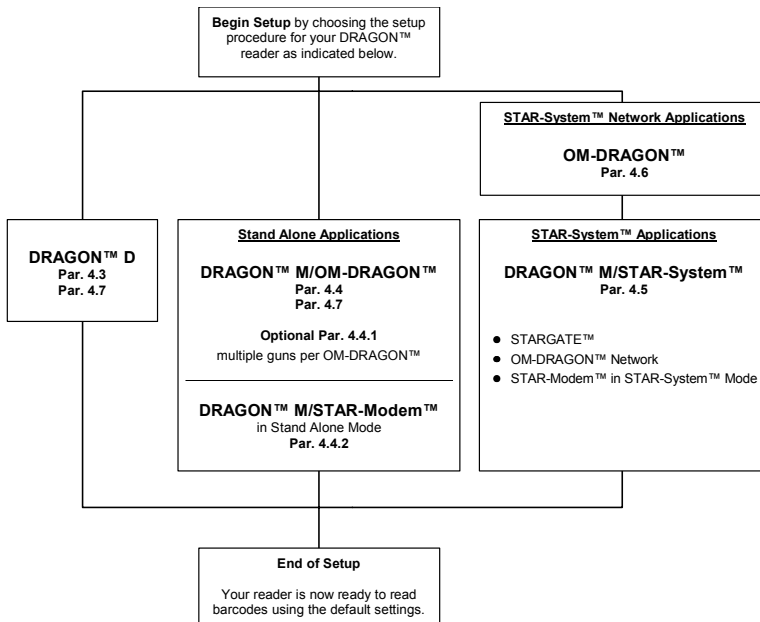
**Begin Setup** by choosing the setup procedure for your DRAGON™ reader as indicated below.

STAR-System™ Network Applications

OM-DRAGON™
Par. 4.6

DRAGON™ D
Par. 4.3
Par. 4.7

Stand Alone Applications

DRAGON™ M/OM-DRAGON™
Par. 4.4
Par. 4.7

Optional Par. 4.4.1
multiple guns per OM-DRAGON™

DRAGON™ M/STAR-Modem™
in Stand Alone Mode
Par. 4.4.2

STAR-System™ Applications

DRAGON™ M/STAR-System™
Par. 4.5

- STARGATE™
- OM-DRAGON™ Network
- STAR-Modem™ in STAR-System™ Mode

End of Setup

Your reader is now ready to read barcodes using the default settings.